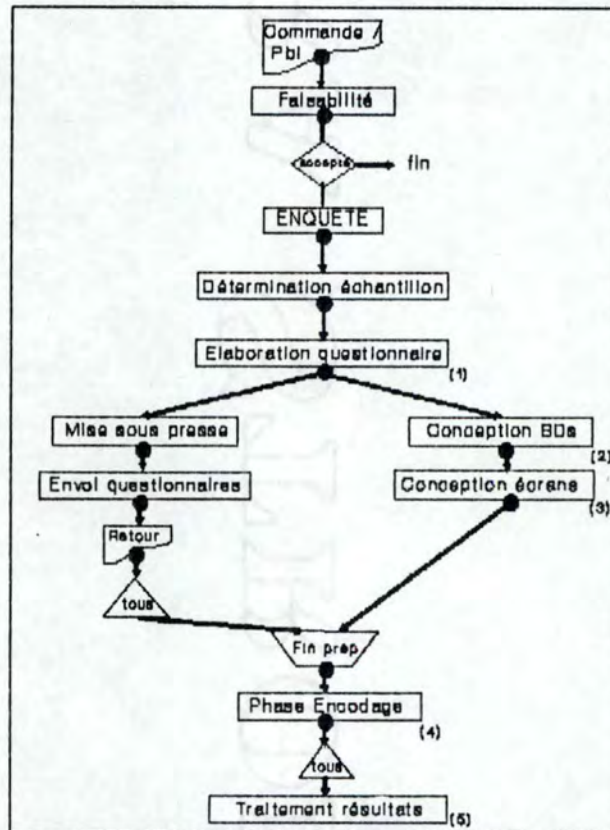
Commande / Pbl

Faisabilité

accepté

fin

ENQUETE

Détermination échantillon

Elaboration questionnaire

(1)

Mise sous presse

Conception BDs

(2)

Envoi questionnaires

Conception écrans

(3)

Retour

tous

Fin prép

Phase Encodage

(4)

tous

Traitement résultats

(5)